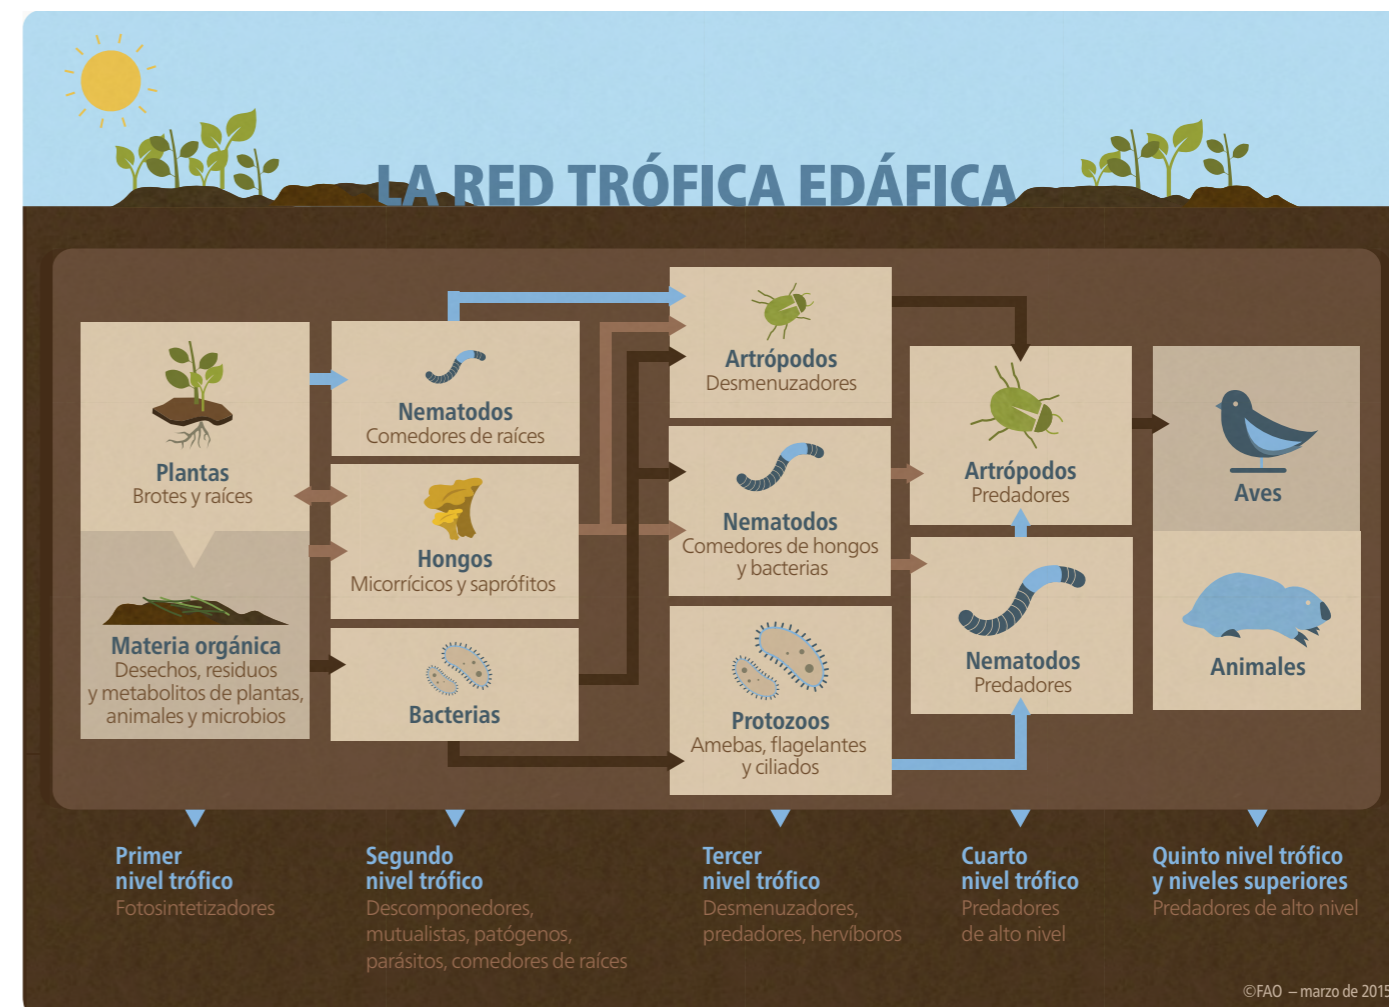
LA RED TRÓFICA EDÁFICA

Plantas
Brotes y raíces

Materia orgánica
Desechos, residuos y metabolitos de plantas, animales y microbios

Nematodos
Comedores de raíces

Hongos
Micorrícicos y saprófitos

Bacterias

Artrópodos
Desmenuzadores

Nematodos
Comedores de hongos y bacterias

Protozoos
Amebas, flagelantes y ciliados

Artrópodos
Predadores

Nematodos
Predadores

Aves

Animales

Primer nivel trófico
Fotosintetizadores

Segundo nivel trófico
Descomponedores, mutualistas, patógenos, parásitos, comedores de raíces

Tercer nivel trófico
Desmenuzadores, predadores, hervíboros

Cuarto nivel trófico
Predadores de alto nivel

Quinto nivel trófico y niveles superiores
Predadores de alto nivel

©FAO – marzo de 2015